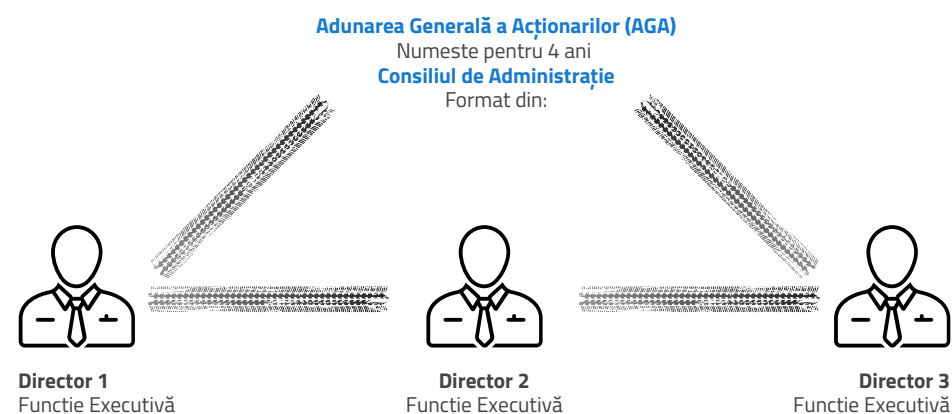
**Adunarea Generală a Acționarilor (AGA)**
Numeste pentru 4 ani
**Consiliul de Administrație**
Format din:

**Director 1**
Functie Executivă

**Director 2**
Functie Executivă

**Director 3**
Functie Executivă